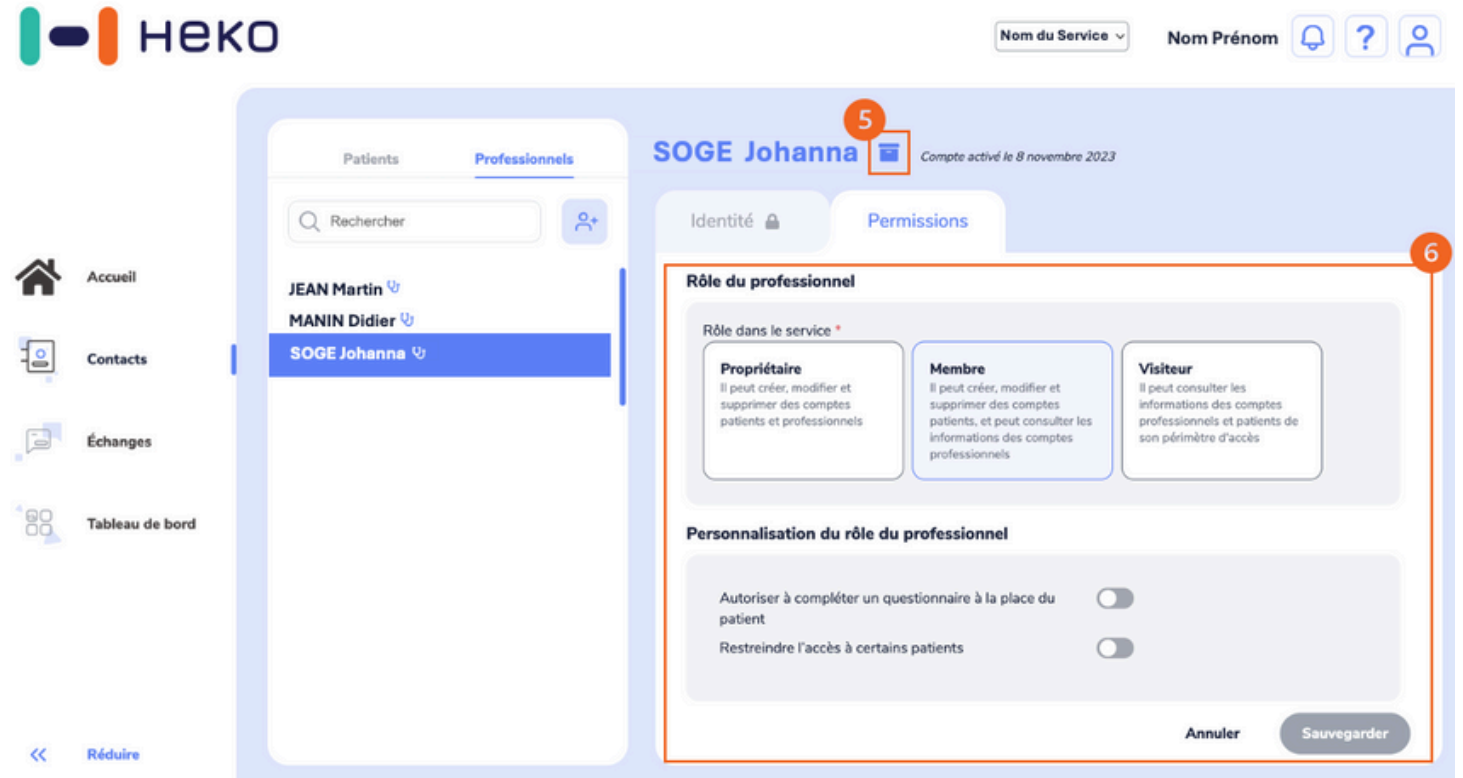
HeKO

Nom du Service

Nom Prénom

?

Accueil

Contacts

Échanges

Tableau de bord

« Réduire

Patients Professionnels

Rechercher

JEAN Martin
MANIN Didier
SOGE Johanna

5

SOGE Johanna

Compte activé le 8 novembre 2023

Identité

Permissions

6

Rôle du professionnel

Rôle dans le service *

Propriétaire
Il peut créer, modifier et supprimer des comptes patients et professionnels

Membre
Il peut créer, modifier et supprimer des comptes patients, et peut consulter les informations des comptes professionnels

Visiteur
Il peut consulter les informations des comptes professionnels et patients de son périmètre d'accès

Personnalisation du rôle du professionnel

Autoriser à compléter un questionnaire à la place du patient

Restreindre l'accès à certains patients

Annuler

Sauvegarder